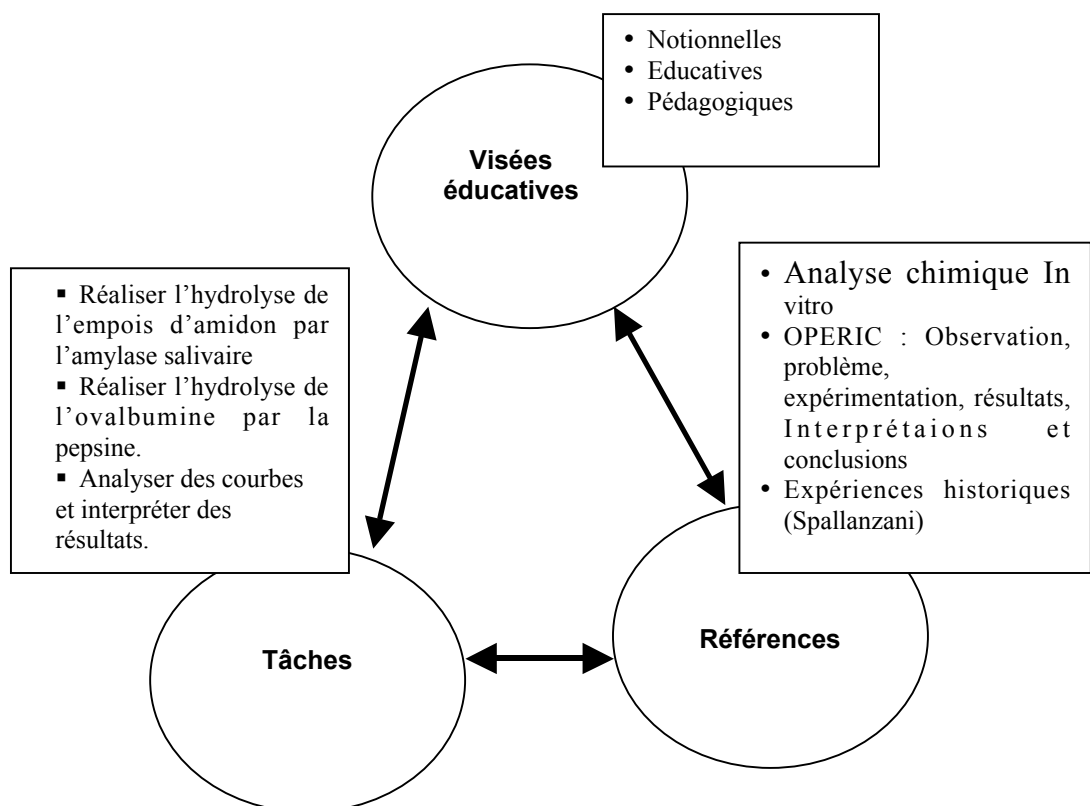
• Notionnelles
• Educatives
• Pédagogiques

Visées éducatives

▪ Réaliser l'hydrolyse de l'empois d'amidon par l'amylase salivaire
▪ Réaliser l'hydrolyse de l'ovalbumine par la pepsine.
▪ Analyser des courbes et interpréter des résultats.

• Analyse chimique In vitro
• OPERIC : Observation, problème, expérimentation, résultats, Interprétaions et conclusions
• Expériences historiques (Spallanzani)

Tâches

Références